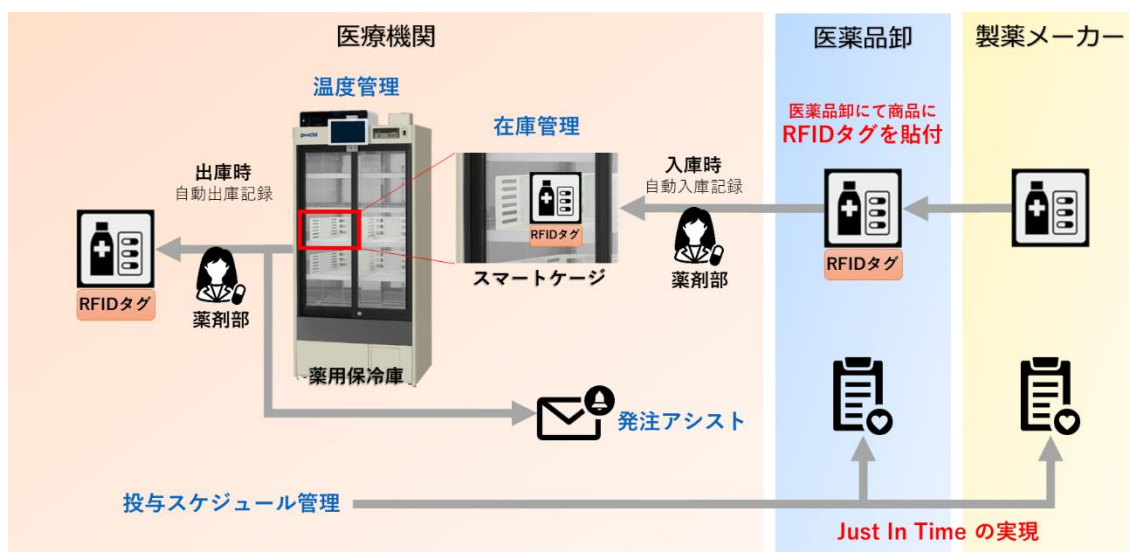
医療機関

医薬品卸

製薬メーカー

温度管理

在庫管理

医薬品卸にて商品に
RFIDタグを貼付

出庫時
自動出庫記録

入庫時
自動入庫記録

RFIDタグ

RFIDタグ

RFIDタグ

薬剤部

スマートケージ

薬剤部

薬用保冷庫

発注アシスト

投与スケジュール管理

Just In Time の実現